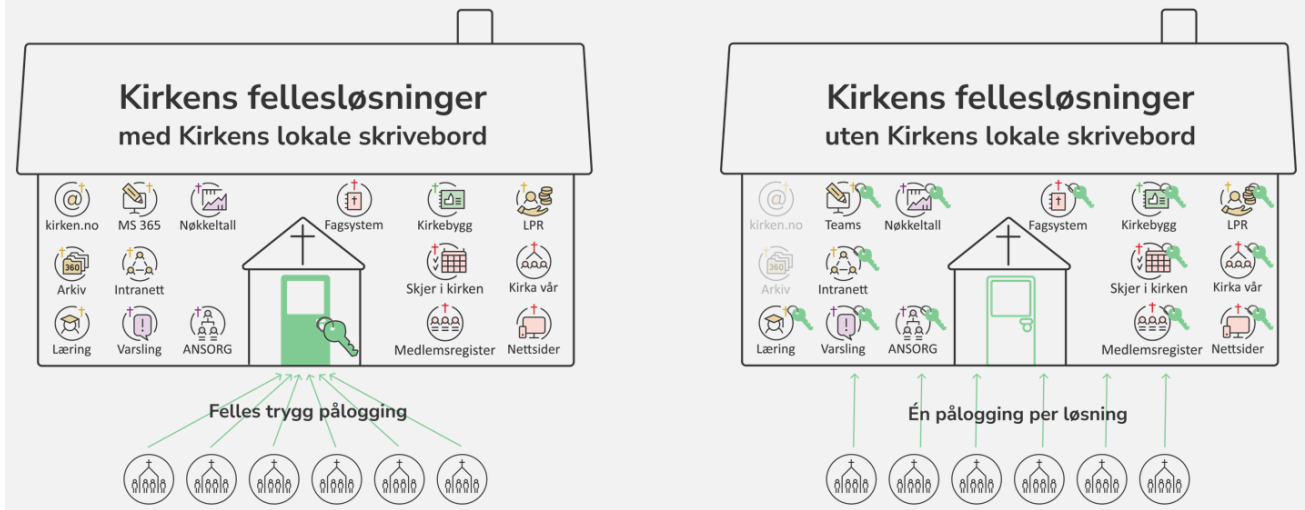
Kirkens fellesløsninger
med Kirkens lokale skrivebord

kirken.no
MS 365
Nøkkeltall
Fagsystem
Kirkebygg
LPR
Arkiv
Intranett
Skjer i kirken
Kirka vår
Læring
Varsling
ANSORG
Medlemsregister
Nettsider

Felles trygg pålogging

Kirkens fellesløsninger
uten Kirkens lokale skrivebord

kirken.no
Teams
Nøkkeltall
Fagsystem
Kirkebygg
LPR
Arkiv
Intranett
Skjer i kirken
Kirka vår
Læring
Varsling
ANSORG
Medlemsregister
Nettsider

Én pålogging per løsning